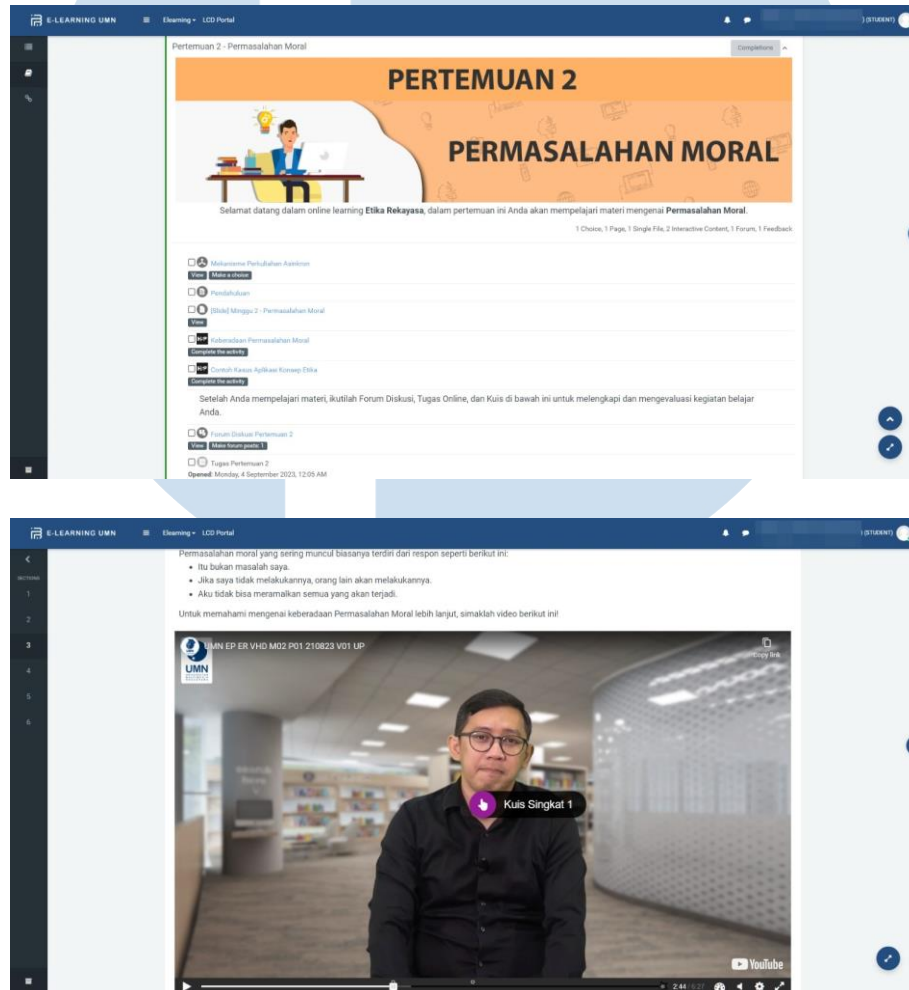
E-LEARNING UMN Elearning LCD Portal (STUDENT)

Pertemuan 2 - Permasalahan Moral

Completions

PERTEMUAN 2

PERMASALAHAN MORAL

Selamat datang dalam online learning **Etika Rekayasa**, dalam pertemuan ini Anda akan mempelajari materi mengenai **Permasalahan Moral**.

1 Choice, 1 Page, 1 Single File, 2 Interactive Content, 1 Forum, 1 Feedback

Mekanisme Perkuliahan Asinkron
View Make a choice

Pendahuluan

[Slide] Minggu 2 - Permasalahan Moral
View

Keberadaan Permasalahan Moral
Complete the activity

Contoh Kasus Aplikasi Konsep Etika
Complete the activity

Setelah Anda mempelajari materi, ikutilah Forum Diskusi, Tugas Online, dan Kuis di bawah ini untuk melengkapi dan mengevaluasi kegiatan belajar Anda.

Forum Diskusi Pertemuan 2
View Make forum posts: 1

Tugas Pertemuan 2
**Opened**: Monday, 4 September 2023, 12:05 AM

E-LEARNING UMN Elearning LCD Portal (STUDENT)

SECTIONS
1
2
3
4
5
6

Permasalahan moral yang sering muncul biasanya terdiri dari respon seperti berikut ini:
• Itu bukan masalah saya.
• Jika saya tidak melakukannya, orang lain akan melakukannya.
• Aku tidak bisa meramalkan semua yang akan terjadi.

Untuk memahami mengenai keberadaan Permasalahan Moral lebih lanjut, simaklah video berikut ini!

UMN EP ER VHD M02 P01 210823 V01 UP

Copy link

UMN

Kuis Singkat 1

YouTube

2:44 / 5:27